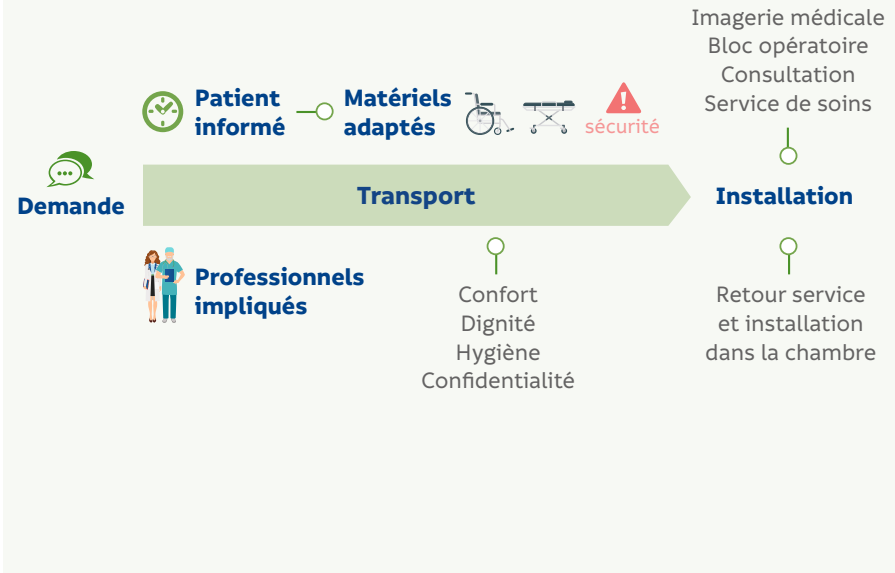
Imagerie médicale
Bloc opératoire
Consultation
Service de soins

Patient informé

Matériels adaptés

!

sécurité

Demande

Transport

Installation

Professionnels impliqués

Confort
Dignité
Hygiène
Confidentialité

Retour service
et installation
dans la chambre